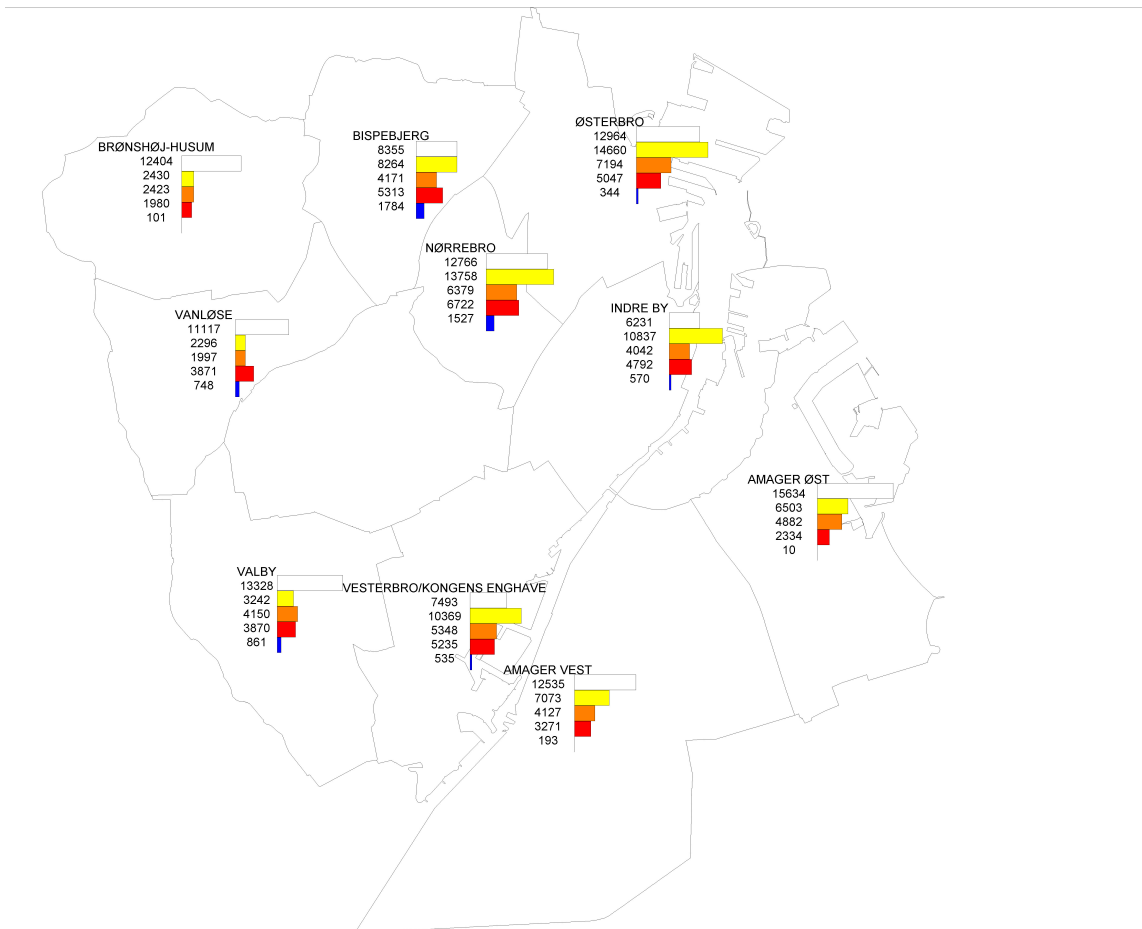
BRØNSHØJ-HUSUM
12404
2430
2423
1980
101

BISPEBJERG
8355
8264
4171
5313
1784

ØSTERBRO
12964
14660
7194
5047
344

NØRREBRO
12766
13758
6379
6722
1527

VANLØSE
11117
2296
1997
3871
748

INDRE BY
6231
10837
4042
4792
570

AMAGER ØST
15634
6503
4882
2334
10

VALBY
13328
3242
4150
3870
861

VESTERBRO/KONGENS ENGHAVE
7493
10369
5348
5235
535

AMAGER VEST
12535
7073
4127
3271
193